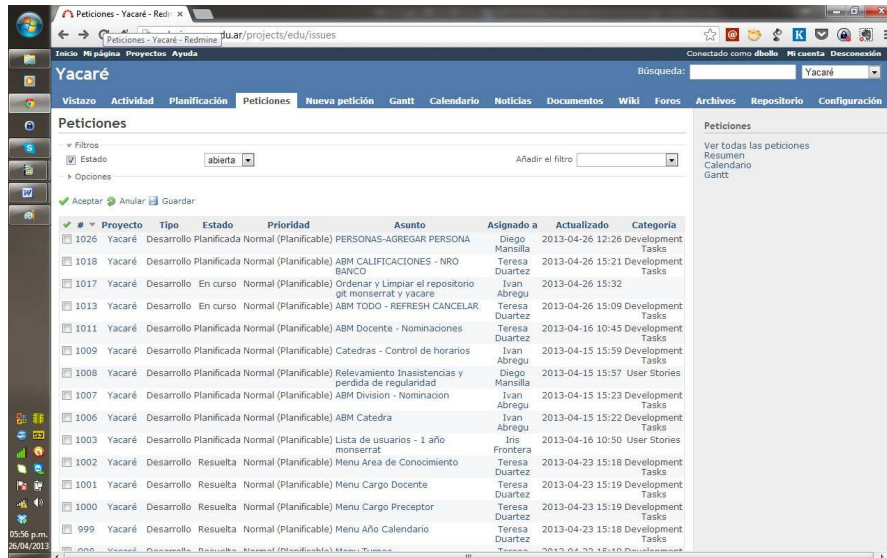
Peticiones - Yacaré - Redr ×

Peticiones - Yacaré - Redmine du.ar/projects/edu/issues

Inicio Mi página Proyectos Ayuda

Conectado como dbollo Mi cuenta Desconexión

Yacaré

Búsqueda: Yacaré

Vistazo Actividad Planificación Peticiones Nueva petición Gantt Calendario Noticias Documentos Wiki Foros Archivos Repositorio Configuración

Peticiones

Filtros

Estado abierta

Añadir el filtro

Opciones

Aceptar Anular Guardar

| # | Proyecto | Tipo | Estado | Prioridad | Asunto | Asignado a | Actualizado | Categoría |
|---|---|---|---|---|---|---|---|---|
| 1026 | Yacaré | Desarrollo | Planificada | Normal (Planificable) | PERSONAS-AGREGAR PERSONA | Diego Mansilla | 2013-04-26 12:26 | Development Tasks |
| 1018 | Yacaré | Desarrollo | Planificada | Normal (Planificable) | ABM CALIFICACIONES - NRO BANCO | Teresa Duartez | 2013-04-26 15:21 | Development Tasks |
| 1017 | Yacaré | Desarrollo | En curso | Normal (Planificable) | Ordenar y Limpiar el repositorio git monserrat y yacare | Ivan Abregu | 2013-04-26 15:32 | |
| 1013 | Yacaré | Desarrollo | En curso | Normal (Planificable) | ABM TODO - REFRESH CANCELAR | Teresa Duartez | 2013-04-26 15:09 | Development Tasks |
| 1011 | Yacaré | Desarrollo | Planificada | Normal (Planificable) | ABM Docente - Nominaciones | Teresa Duartez | 2013-04-16 10:45 | Development Tasks |
| 1009 | Yacaré | Desarrollo | Planificada | Normal (Planificable) | Catedras - Control de horarios | Ivan Abregu | 2013-04-15 15:59 | Development Tasks |
| 1008 | Yacaré | Desarrollo | Planificada | Normal (Planificable) | Relevamiento Inasistencias y perdida de regularidad | Diego Mansilla | 2013-04-15 15:57 | User Stories |
| 1007 | Yacaré | Desarrollo | Planificada | Normal (Planificable) | ABM Division - Nominacion | Ivan Abregu | 2013-04-15 15:23 | Development Tasks |
| 1006 | Yacaré | Desarrollo | Planificada | Normal (Planificable) | ABM Catedra | Ivan Abregu | 2013-04-15 15:22 | Development Tasks |
| 1003 | Yacaré | Desarrollo | Planificada | Normal (Planificable) | Lista de usuarios - 1 año monserrat | Iris Frontera | 2013-04-16 10:50 | User Stories |
| 1002 | Yacaré | Desarrollo | Resuelta | Normal (Planificable) | Menu Area de Conocimiento | Teresa Duartez | 2013-04-23 15:18 | Development Tasks |
| 1001 | Yacaré | Desarrollo | Resuelta | Normal (Planificable) | Menu Cargo Docente | Teresa Duartez | 2013-04-23 15:19 | Development Tasks |
| 1000 | Yacaré | Desarrollo | Resuelta | Normal (Planificable) | Menu Cargo Preceptor | Teresa Duartez | 2013-04-23 15:19 | Development Tasks |
| 999 | Yacaré | Desarrollo | Resuelta | Normal (Planificable) | Menu Año Calendario | Teresa Duartez | 2013-04-23 15:18 | Development Tasks |
| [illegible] | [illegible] | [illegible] | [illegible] | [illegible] | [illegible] | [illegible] | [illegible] | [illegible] |

Peticiones

Ver todas las peticiones
Resumen
Calendario
Gantt

05:56 p.m.
26/04/2013